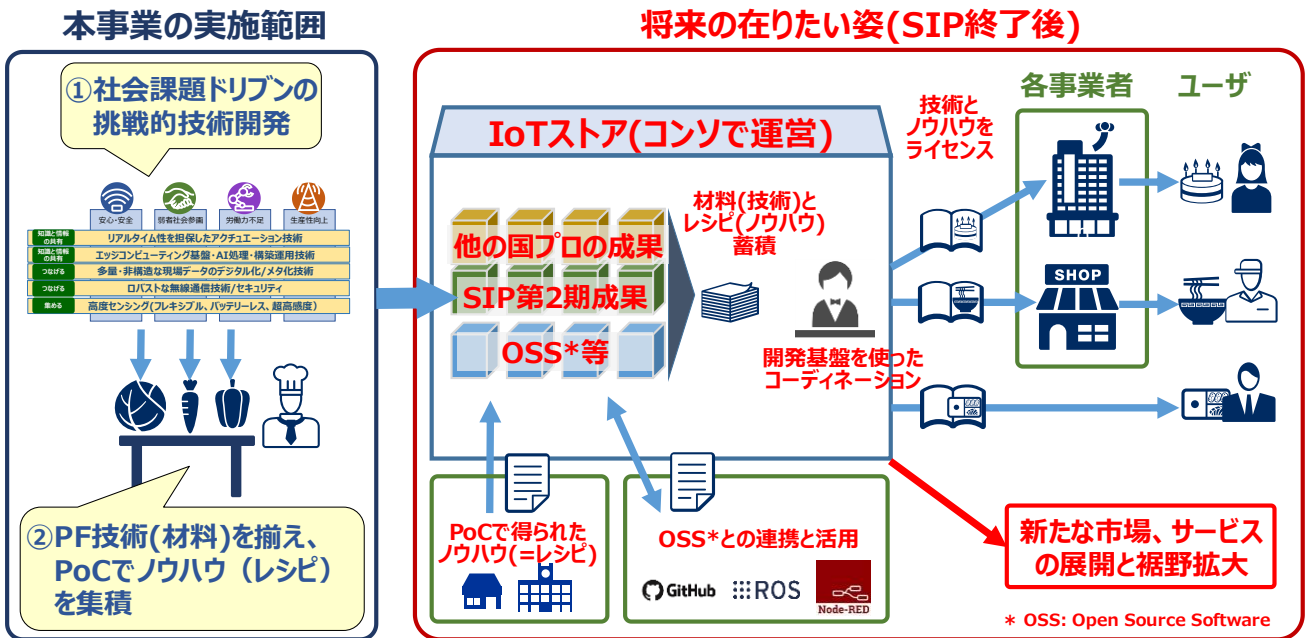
本事業の実施範囲

①社会課題ドリブンの挑戦的技術開発

安心・安全
弱者社会参画
労働力不足
生産性向上

| 知識と情報の共有 | リアルタイム性を担保したアクチュエーション技術 |
|---|---|
| 知識と情報の共有 | エッジコンピューティング基盤・AI処理・構築運用技術 |
| つなげる | 多量・非構造な現場データのデジタル化/メタ化技術 |
| つなげる | ロバストな無線通信技術/セキュリティ |
| 集める | 高度センシング(フレキシブル、バッテリーレス、超高感度) |

②PF技術(材料)を揃え、PoCでノウハウ(レシピ)を集積

将来の在りたい姿(SIP終了後)

IoTストア(コンソで運営)

他の国プロの成果
SIP第2期成果
OSS*等

材料(技術)とレシピ(ノウハウ)蓄積

開発基盤を使ったコーディネーション

技術とノウハウをライセンス

各事業者

ユーザ

SHOP

PoCで得られたノウハウ(=レシピ)

OSS*との連携と活用

GitHub
ROS
Node-RED

新たな市場、サービスの展開と裾野拡大

* OSS: Open Source Software